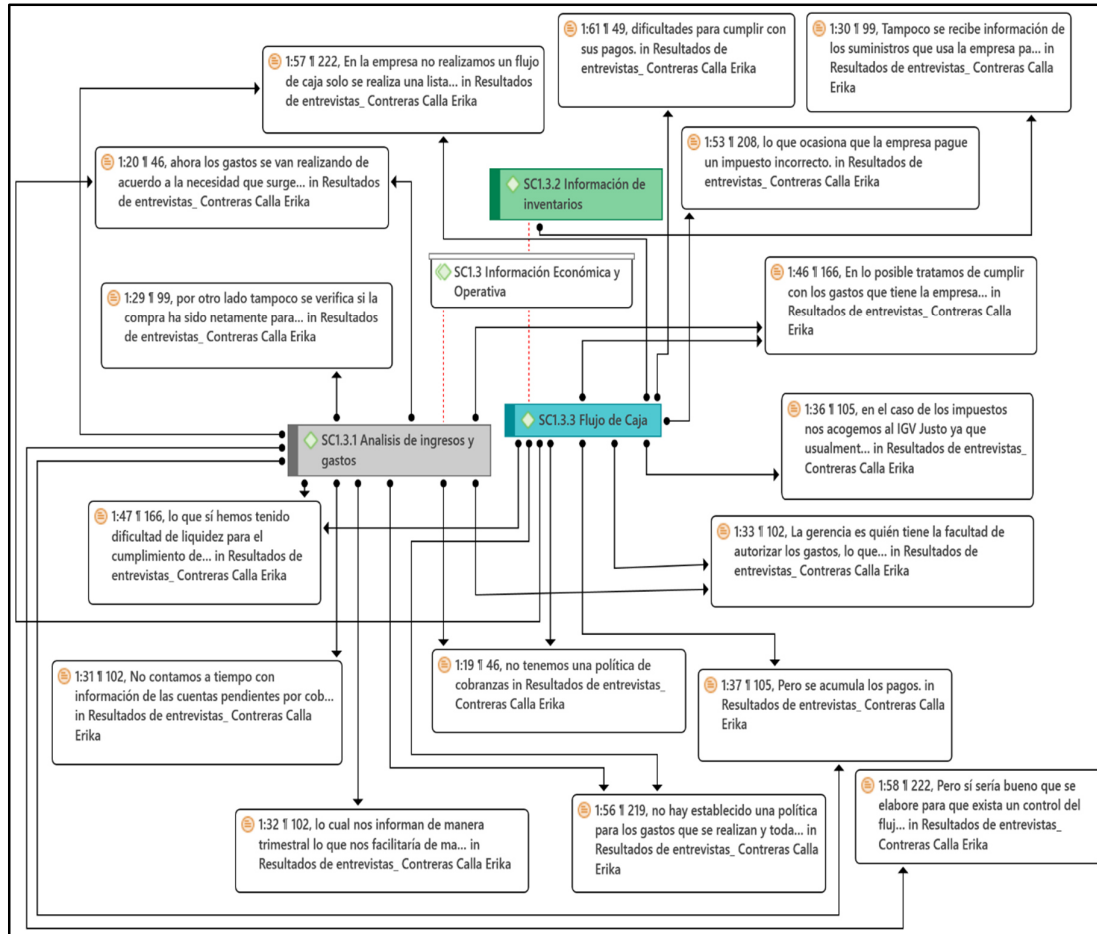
1:61 ¶ 49, dificultades para cumplir con sus pagos. in Resultados de entrevistas_ Contreras Calla Erika

1:30 ¶ 99, Tampoco se recibe información de los suministros que usa la empresa pa... in Resultados de entrevistas_ Contreras Calla Erika

1:57 ¶ 222, En la empresa no realizamos un flujo de caja solo se realiza una lista... in Resultados de entrevistas_ Contreras Calla Erika

1:53 ¶ 208, lo que ocasiona que la empresa pague un impuesto incorrecto. in Resultados de entrevistas_ Contreras Calla Erika

1:20 ¶ 46, ahora los gastos se van realizando de acuerdo a la necesidad que surge... in Resultados de entrevistas_ Contreras Calla Erika

SC1.3.2 Información de inventarios

SC1.3 Información Económica y Operativa

1:46 ¶ 166, En lo posible tratamos de cumplir con los gastos que tiene la empresa... in Resultados de entrevistas_ Contreras Calla Erika

1:29 ¶ 99, por otro lado tampoco se verifica si la compra ha sido netamente para... in Resultados de entrevistas_ Contreras Calla Erika

SC1.3.3 Flujo de Caja

1:36 ¶ 105, en el caso de los impuestos nos acogemos al IGV Justo ya que usualment... in Resultados de entrevistas_ Contreras Calla Erika

SC1.3.1 Analisis de ingresos y gastos

1:47 ¶ 166, lo que sí hemos tenido dificultad de liquidez para el cumplimiento de... in Resultados de entrevistas_ Contreras Calla Erika

1:33 ¶ 102, La gerencia es quién tiene la facultad de autorizar los gastos, lo que... in Resultados de entrevistas_ Contreras Calla Erika

1:31 ¶ 102, No contamos a tiempo con información de las cuentas pendientes por cob... in Resultados de entrevistas_ Contreras Calla Erika

1:19 ¶ 46, no tenemos una política de cobranzas in Resultados de entrevistas_ Contreras Calla Erika

1:37 ¶ 105, Pero se acumula los pagos. in Resultados de entrevistas_ Contreras Calla Erika

1:58 ¶ 222, Pero sí sería bueno que se elabore para que exista un control del fluj... in Resultados de entrevistas_ Contreras Calla Erika

1:32 ¶ 102, lo cual nos informan de manera trimestral lo que nos facilitaría de ma... in Resultados de entrevistas_ Contreras Calla Erika

1:56 ¶ 219, no hay establecido una política para los gastos que se realizan y toda... in Resultados de entrevistas_ Contreras Calla Erika